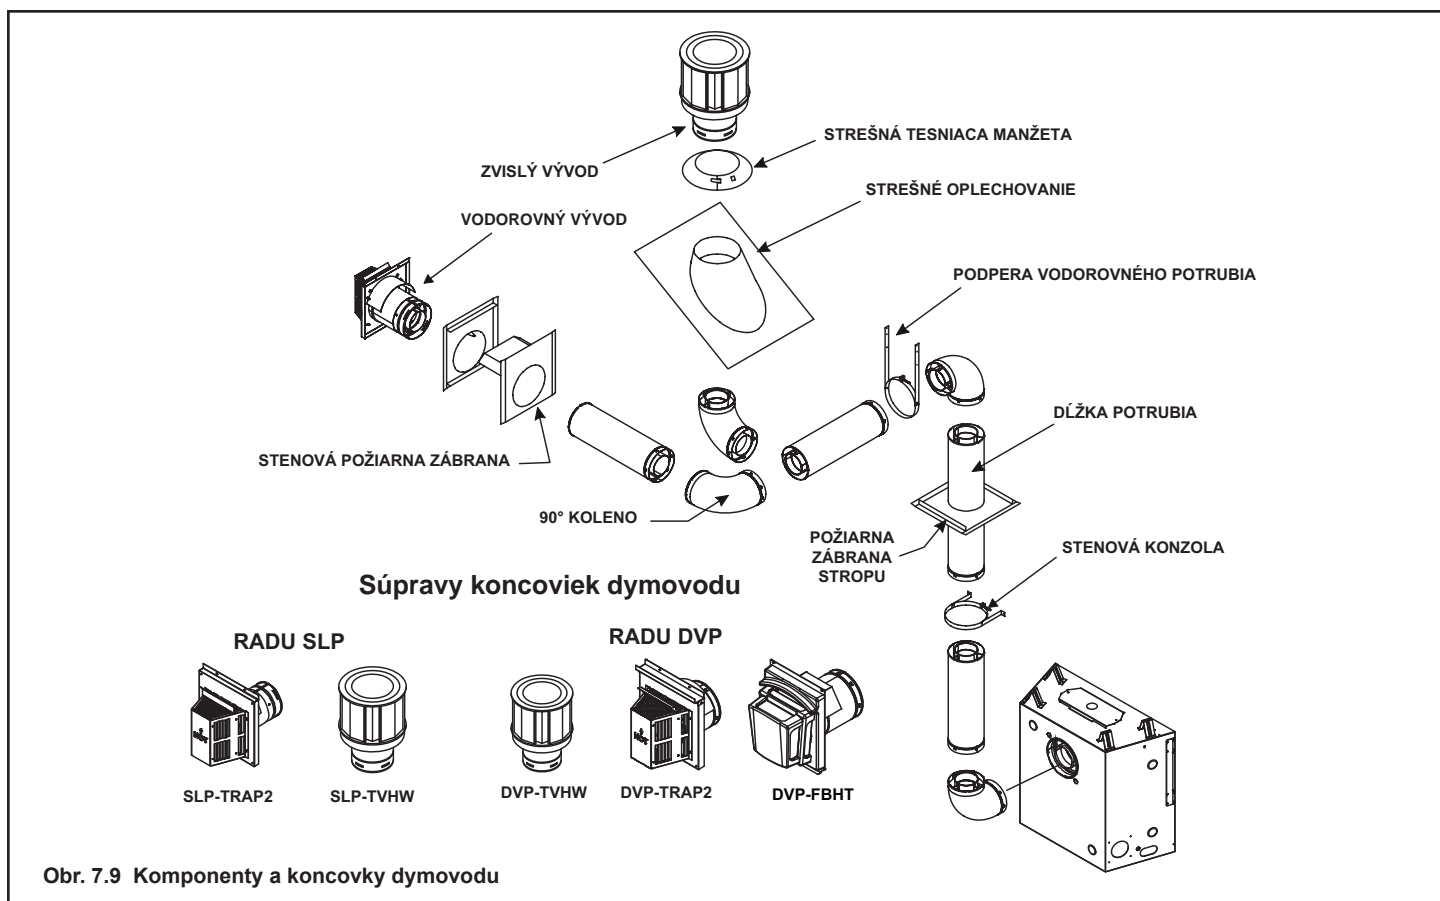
ZVISLÝ VÝVOD

STREŠNÁ TESNIACA MANŽETA

STREŠNÉ OPLECHOVANIE

VODOROVNÝ VÝVOD

PODPERA VODOROVNÉHO POTRUBIA

DĹŽKA POTRUBIA

STENOVÁ POŽIARNA ZÁBRANA

90° KOLENO

POŽIARNA ZÁBRANA STROPU

STENOVÁ KONZOLA

Súpravy koncoviek dymovodu

RADU SLP

RADU DVP

SLP-TRAP2

SLP-TVHW

DVP-TVHW

DVP-TRAP2

DVP-FBHT

Obr. 7.9 Komponenty a koncovky dymovodu